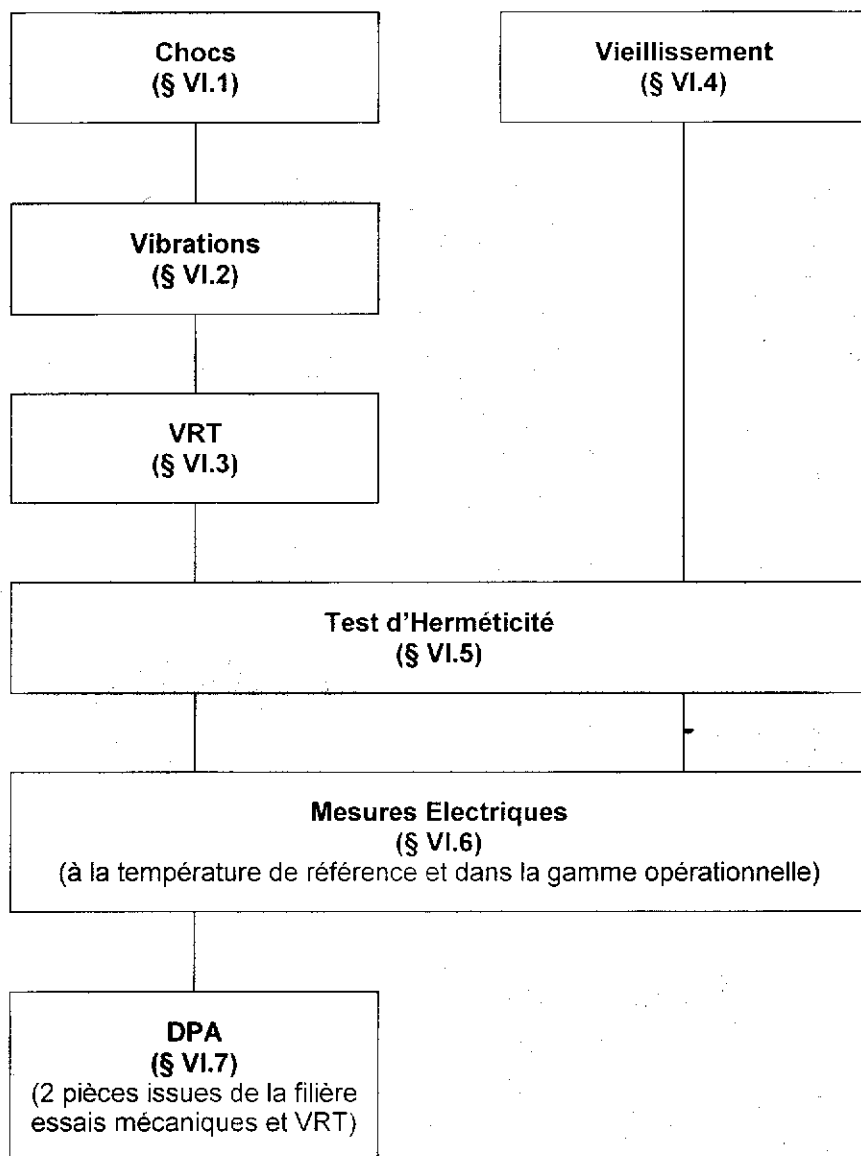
Chocs
(§ VI.1)

Vieillissement
(§ VI.4)

Vibrations
(§ VI.2)

VRT
(§ VI.3)

Test d'Herméticité
(§ VI.5)

Mesures Electriques
(§ VI.6)
(à la température de référence et dans la gamme opérationnelle)

DPA
(§ VI.7)
(2 pièces issues de la filière essais mécaniques et VRT)